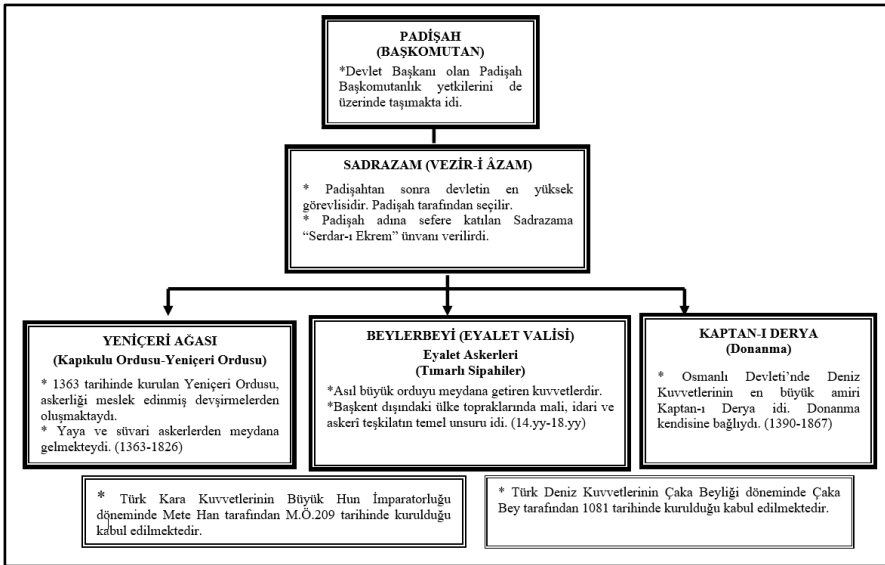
PADİŞAH
(BAŞKOMUTAN)
*Devlet Başkanı olan Padişah Başkomutanlık yetkilerini de üzerinde taşımakta idi.

SADRAZAM (VEZİR-İ ÂZAM)
* Padişahtan sonra devletin en yüksek görevlisidir. Padişah tarafından seçilir.
* Padişah adına sefere katılan Sadrazama "Serdar-ı Ekrem" ünvanı verilirdi.

YENİÇERİ AĞASI
(Kapıkulu Ordusu-Yeniçeri Ordusu)
* 1363 tarihinde kurulan Yeniçeri Ordusu, askerliği meslek edinmiş devşirmelerden oluşmaktaydı.
* Yaya ve süvari askerlerden meydana gelmekteydi. (1363-1826)

BEYLERBEYİ (EYALET VALİSİ)
Eyalet Askerleri
(Tımarlı Sipahiler)
*Asıl büyük orduyu meydana getiren kuvvetlerdir.
*Başkent dışındaki ülke topraklarında mali, idari ve askerî teşkilatın temel unsuru idi. (14.yy-18.yy)

KAPTAN-I DERYA
(Donanma)
* Osmanlı Devleti'nde Deniz Kuvvetlerinin en büyük amiri Kaptan-ı Derya idi. Donanma kendisine bağlıydı. (1390-1867)

* Türk Kara Kuvvetlerinin Büyük Hun İmparatorluğu döneminde Mete Han tarafından M.Ö.209 tarihinde kurulduğu kabul edilmektedir.

* Türk Deniz Kuvvetlerinin Çaka Beyliği döneminde Çaka Bey tarafından 1081 tarihinde kurulduğu kabul edilmektedir.